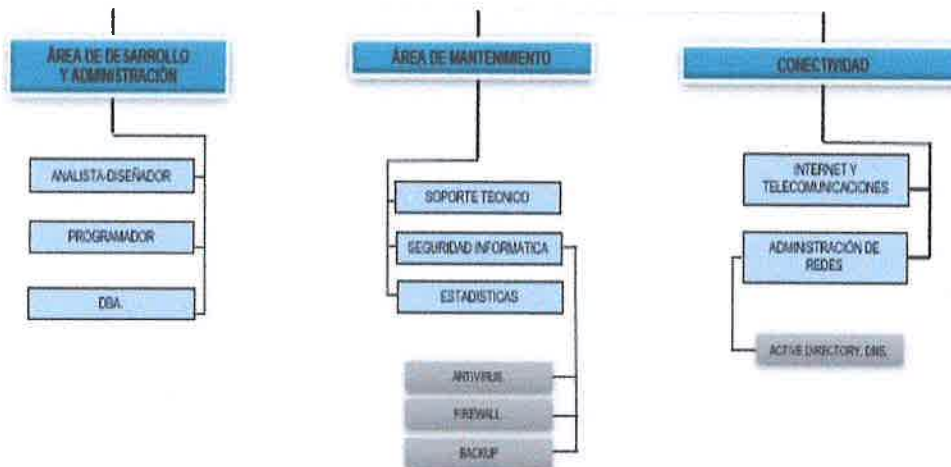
ÁREA DE DESARROLLO Y ADMINISTRACIÓN

ANALISTA-DISEÑADOR

PROGRAMADOR

DBA.

ÁREA DE MANTENIMIENTO

SOPORTE TECNICO

SEGURIDAD INFORMATICA

ESTADISTICAS

ANTIVIRUS

FIREWALL

BACKUP

CONECTIVIDAD

INTERNET Y TELECOMUNICACIONES

ADMINISTRACIÓN DE REDES

ACTIVE DIRECTORY, DNS.